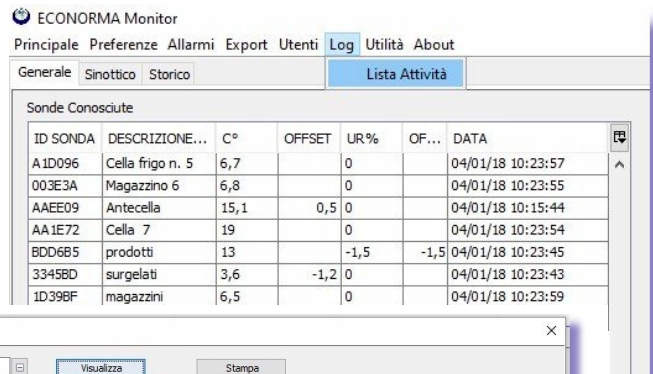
ECONORMA Monitor

Principale Preferenze Allarmi Export Utenti Log Utilità About

Generale Sinottico Storico

Lista Attività

Sonde Conosciute

| ID SONDA | DESCRIZIONE... | C° | OFFSET | UR% | OF... | DATA |
|---|---|---|---|---|---|---|
| A1D096 | Cella frigo n. 5 | 6,7 | | 0 | | 04/01/18 10:23:57 |
| 003E3A | Magazzino 6 | 6,8 | | 0 | | 04/01/18 10:23:55 |
| AAEE09 | Antecella | 15,1 | 0,5 | 0 | | 04/01/18 10:15:44 |
| AA1E72 | Cella 7 | 19 | | 0 | | 04/01/18 10:23:54 |
| BDD6B5 | prodotti | 13 | | -1,5 | -1,5 | 04/01/18 10:23:45 |
| 3345BD | surgelati | 3,6 | -1,2 | 0 | | 04/01/18 10:23:43 |
| 1D39BF | magazzini | 6,5 | | 0 | | 04/01/18 10:23:59 |

×

Visualizza

Stampa